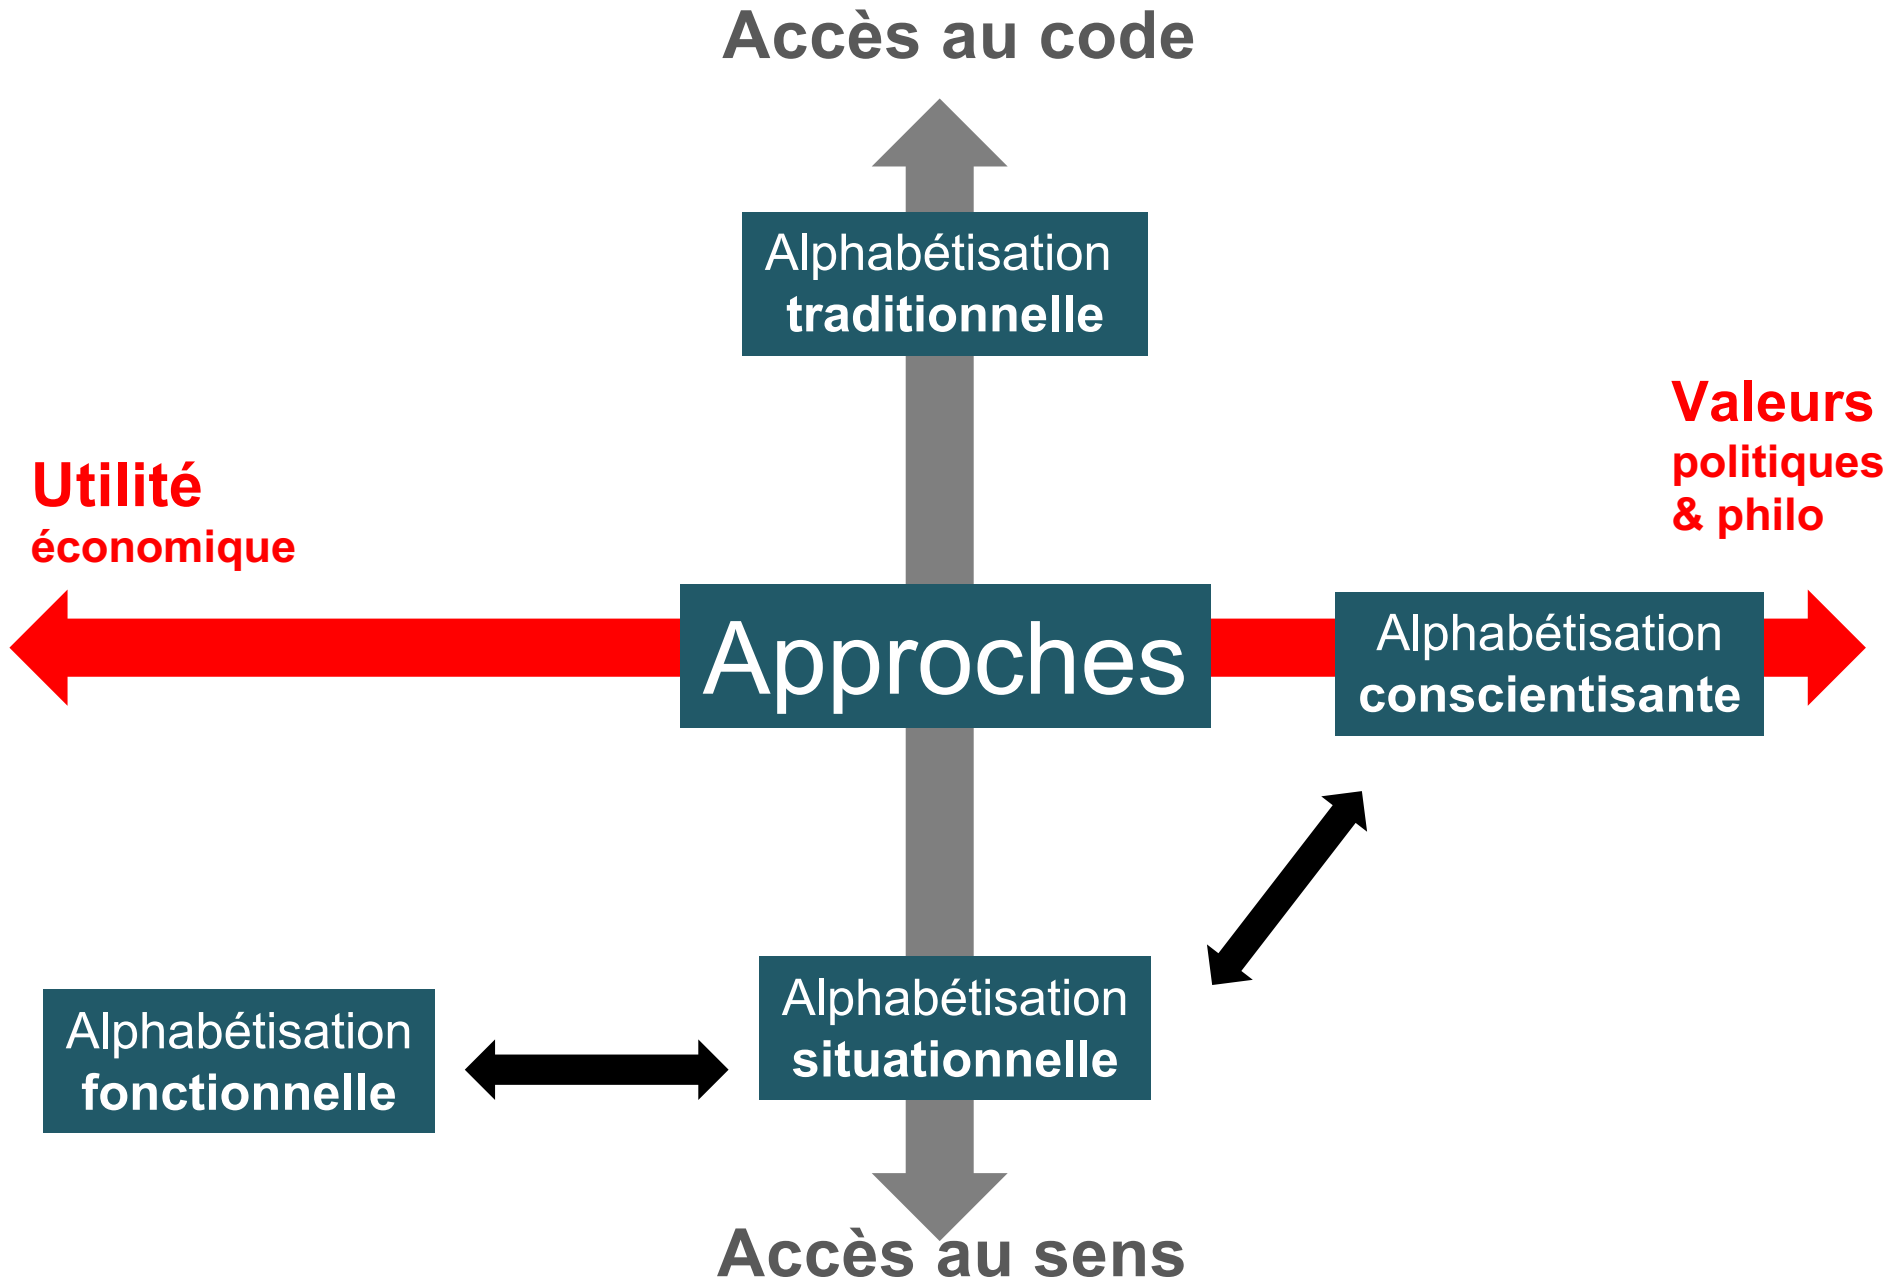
Accès au code

Alphabétisation traditionnelle

Utilité économique

Valeurs politiques & philo

Approches

Alphabétisation conscientisante

Alphabétisation fonctionnelle

Alphabétisation situationnelle

Accès au sens